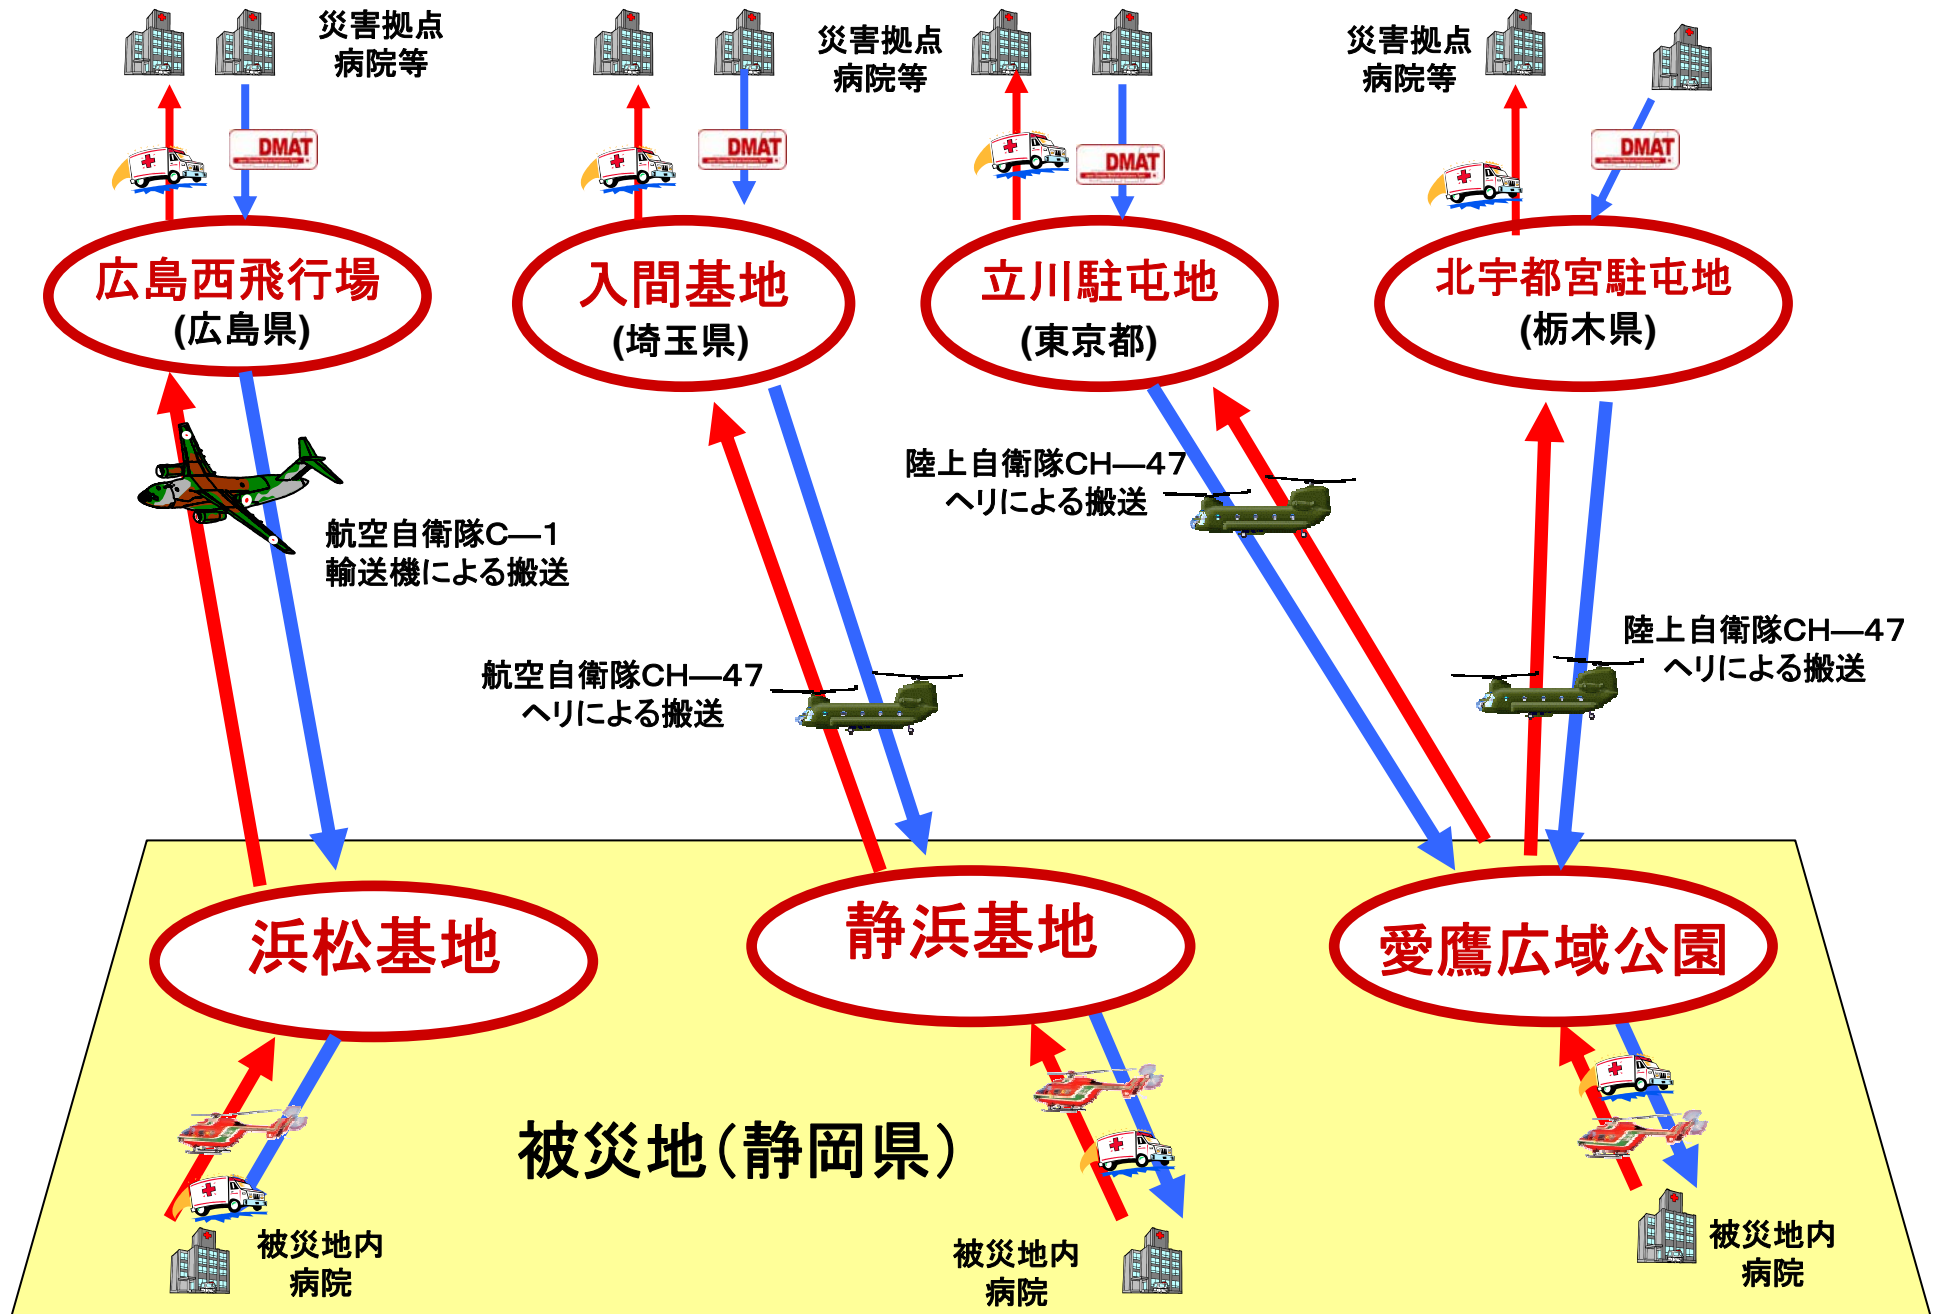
災害拠点病院等

DMAT

災害拠点病院等

DMAT

DMAT

災害拠点病院等

DMAT

広島西飛行場
(広島県)

入間基地
(埼玉県)

立川駐屯地
(東京都)

北宇都宮駐屯地
(栃木県)

陸上自衛隊CH—47
ヘリによる搬送

航空自衛隊C—1
輸送機による搬送

航空自衛隊CH—47
ヘリによる搬送

陸上自衛隊CH—47
ヘリによる搬送

浜松基地

静浜基地

愛鷹広域公園

被災地(静岡県)

被災地内
病院

被災地内
病院

被災地内
病院